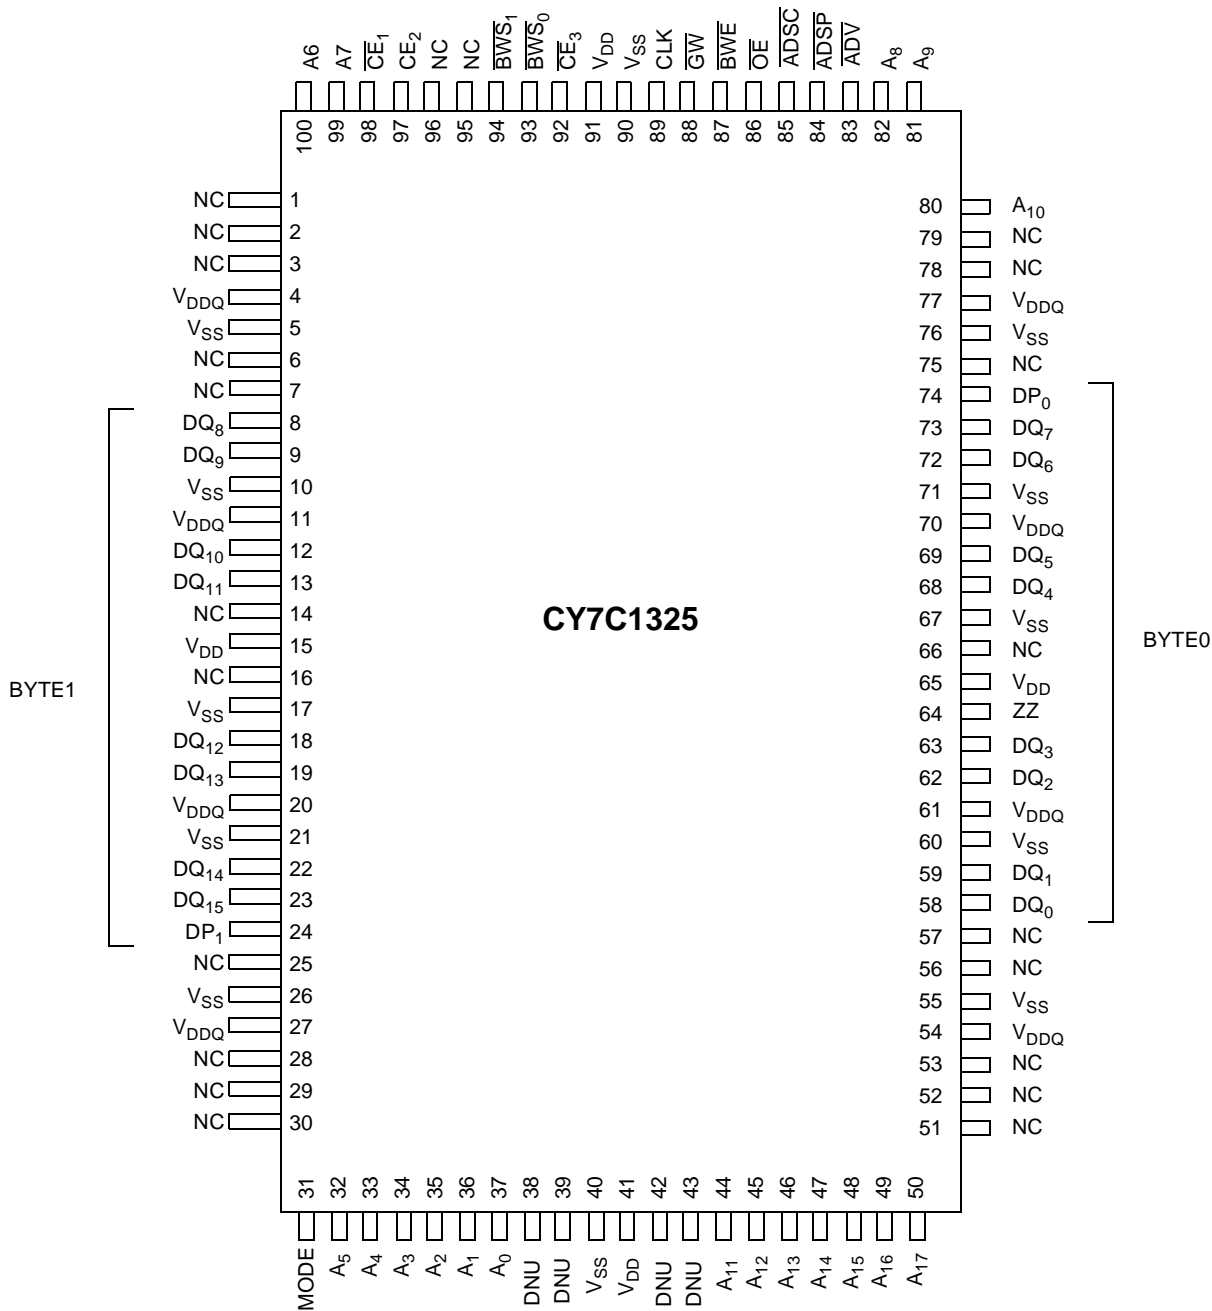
A6 A7 $\overline{CE_1}$ $CE_2$ NC NC $\overline{BWS_1}$ $\overline{BWS_0}$ $\overline{CE_3}$ $V_{DD}$ $V_{SS}$ CLK $\overline{GW}$ $\overline{BWE}$ $\overline{OE}$ $\overline{ADSC}$ $\overline{ADSP}$ $\overline{ADV}$ $A_8$ $A_9$

100 99 98 97 96 95 94 93 92 91 90 89 88 87 86 85 84 83 82 81

NC 1
NC 2
NC 3
$V_{DDQ}$ 4
$V_{SS}$ 5
NC 6
NC 7
$DQ_8$ 8
$DQ_9$ 9
$V_{SS}$ 10
$V_{DDQ}$ 11
$DQ_{10}$ 12
$DQ_{11}$ 13
NC 14
$V_{DD}$ 15
NC 16
$V_{SS}$ 17
$DQ_{12}$ 18
$DQ_{13}$ 19
$V_{DDQ}$ 20
$V_{SS}$ 21
$DQ_{14}$ 22
$DQ_{15}$ 23
$DP_1$ 24
NC 25
$V_{SS}$ 26
$V_{DDQ}$ 27
NC 28
NC 29
NC 30

BYTE1

CY7C1325

80 $A_{10}$
79 NC
78 NC
77 $V_{DDQ}$
76 $V_{SS}$
75 NC
74 $DP_0$
73 $DQ_7$
72 $DQ_6$
71 $V_{SS}$
70 $V_{DDQ}$
69 $DQ_5$
68 $DQ_4$
67 $V_{SS}$
66 NC
65 $V_{DD}$
64 ZZ
63 $DQ_3$
62 $DQ_2$
61 $V_{DDQ}$
60 $V_{SS}$
59 $DQ_1$
58 $DQ_0$
57 NC
56 NC
55 $V_{SS}$
54 $V_{DDQ}$
53 NC
52 NC
51 NC

BYTE0

31 32 33 34 35 36 37 38 39 40 41 42 43 44 45 46 47 48 49 50

MODE $A_5$ $A_4$ $A_3$ $A_2$ $A_1$ $A_0$ DNU DNU $V_{SS}$ $V_{DD}$ DNU DNU $A_{11}$ $A_{12}$ $A_{13}$ $A_{14}$ $A_{15}$ $A_{16}$ $A_{17}$